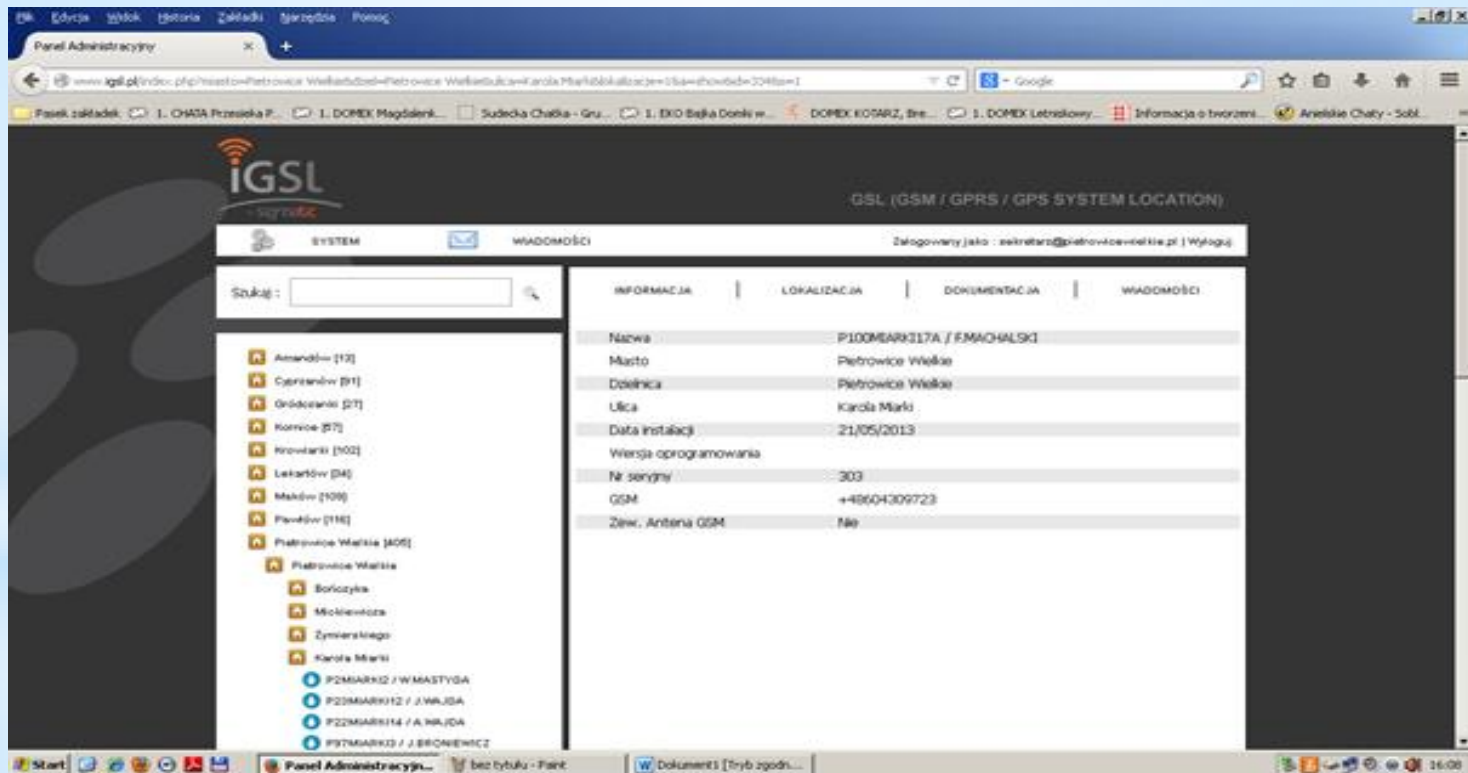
Plik Edycja Widok Historia Zakładki Narzędzia Pomoc

Panel Administracyjny

www.igsl.pl/index.php?miasto=Pietrowice Wielkie&dzielnica=Pietrowice Wielkie&ulica=Karola Miarki&lokalizacja=1&a=show&id=204&p=1

Google

Pasek zakładek 1. CHATA Przesieka P... 1. DOMEK Magdalenk... Sudecka Chatka - Gru... 1. EKO Bajka Domki w... DOMEK KOTARZ, Bre... 1. DOMEK Letniskowy... Informacja o tworzeni... Anielskie Chaty - Sobl...

iGSL

GSL (GSM / GPRS / GPS SYSTEM LOCATION)

SYSTEM WIADOMOŚCI

Zalogowany jako : sekretarz@pietrowicewielkie.pl | Wyloguj

Szukaj :

Amandów [13]
Cyprzanów [91]
Gródczanki [27]
Kornice [57]
Krowiarki [102]
Lekartów [34]
Maków [109]
Pawłów [116]
Pietrowice Wielkie [405]
Pietrowice Wielkie
Bończyka
Mickiewicza
Żymierskiego
Karola Miarki
P2MIARKI2 / W.MASTYGA
P23MIARKI12 / J.WAJDA
P22MIARKI14 / A.WAJDA
P37MIARKI3 / J.BRONIEWICZ

INFORMACJA | LOKALIZACJA | DOKUMENTACJA | WIADOMOŚCI

| | |
|---|---|
| Nazwa | P100MIARKI17A / F.MACHALSKI |
| Miasto | Pietrowice Wielkie |
| Dzielnica | Pietrowice Wielkie |
| Ulica | Karola Miarki |
| Data instalacji | 21/05/2013 |
| Wersja oprogramowania | |
| Nr seryjny | 303 |
| GSM | +48604309723 |
| Zew. Antena GSM | Nie |

Start Panel Administracyjn... bez tytułu - Paint Dokument1 [Tryb zgodn... 16:08